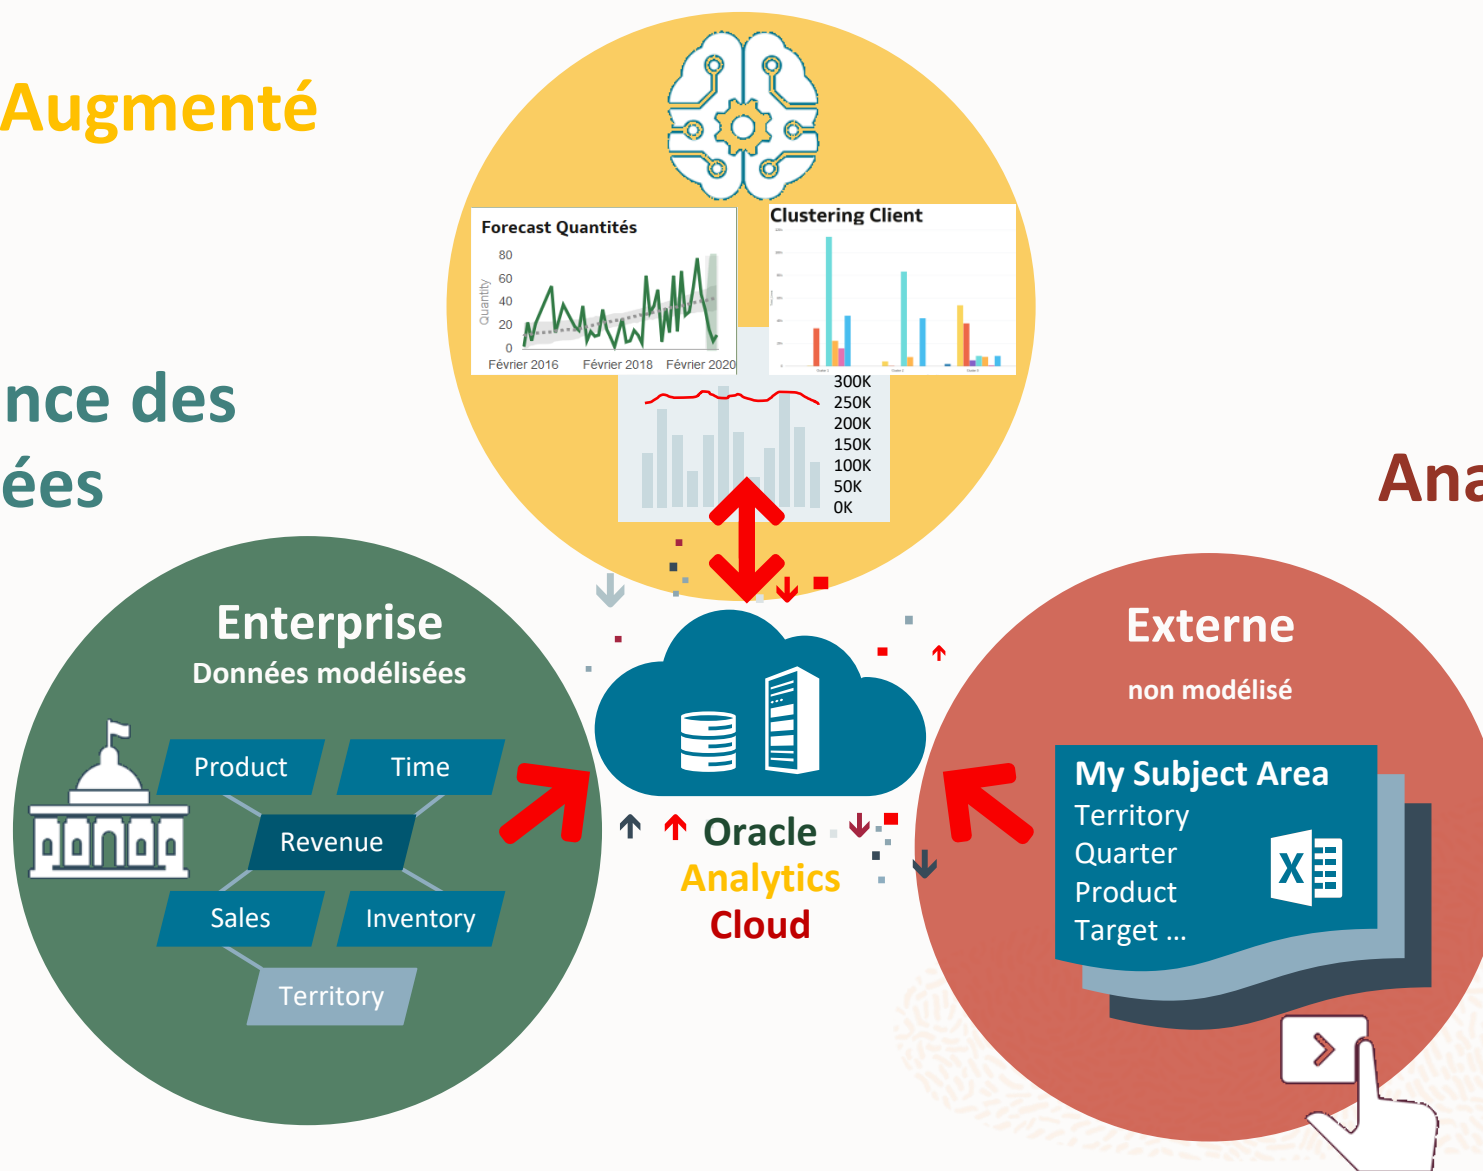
Augmenté

nce des
ées

Ana

Forecast Quantités

80
60
40
20
0

Quantity

Février 2016 Février 2018 Février 2020

Clustering Client

300K
250K
200K
150K
100K
50K
0K

Enterprise
Données modélisées

Product
Time
Revenue
Sales
Inventory
Territory

Oracle
Analytics
Cloud

Externe
non modélisé

My Subject Area
Territory
Quarter
Product
Target ...